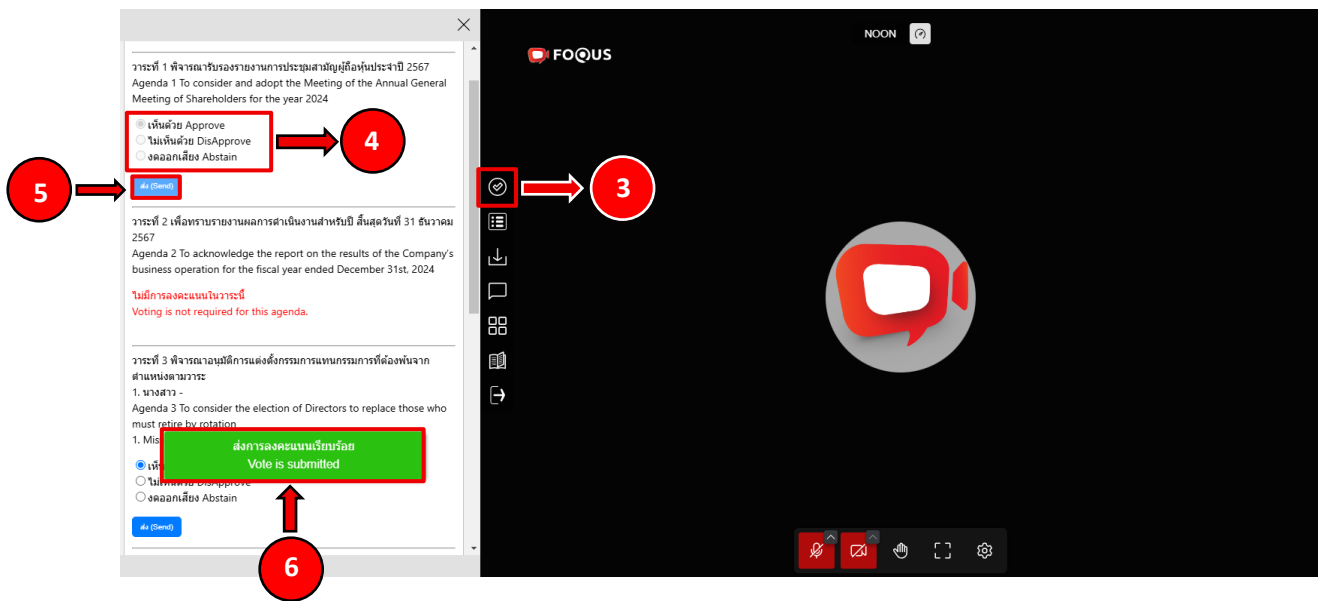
วาระที่ 1 พิจารณารับรองรายงานการประชุมสามัญผู้ถือหุ้นประจำปี 2567
Agenda 1 To consider and adopt the Meeting of the Annual General Meeting of Shareholders for the year 2024

เห็นด้วย Approve
ไม่เห็นด้วย DisApprove
งดออกเสียง Abstain

4

5

ส่ง (Send)

วาระที่ 2 เพื่อทราบรายงานผลการดำเนินงานสำหรับปี สิ้นสุดวันที่ 31 ธันวาคม 2567
Agenda 2 To acknowledge the report on the results of the Company's business operation for the fiscal year ended December 31st, 2024

ไม่มีการลงคะแนนในวาระนี้
Voting is not required for this agenda.

วาระที่ 3 พิจารณาอนุมัติการแต่งตั้งกรรมการแทนกรรมการที่ต้องพ้นจากตำแหน่งตามวาระ
1. นางสาว -
Agenda 3 To consider the election of Directors to replace those who must retire by rotation
1. Mis

ส่งการลงคะแนนเรียบร้อย
Vote is submitted

เห็
ไม่เห็นด้วย DisApprove
งดออกเสียง Abstain

ส่ง (Send)

6

FOQUS

NOON

3